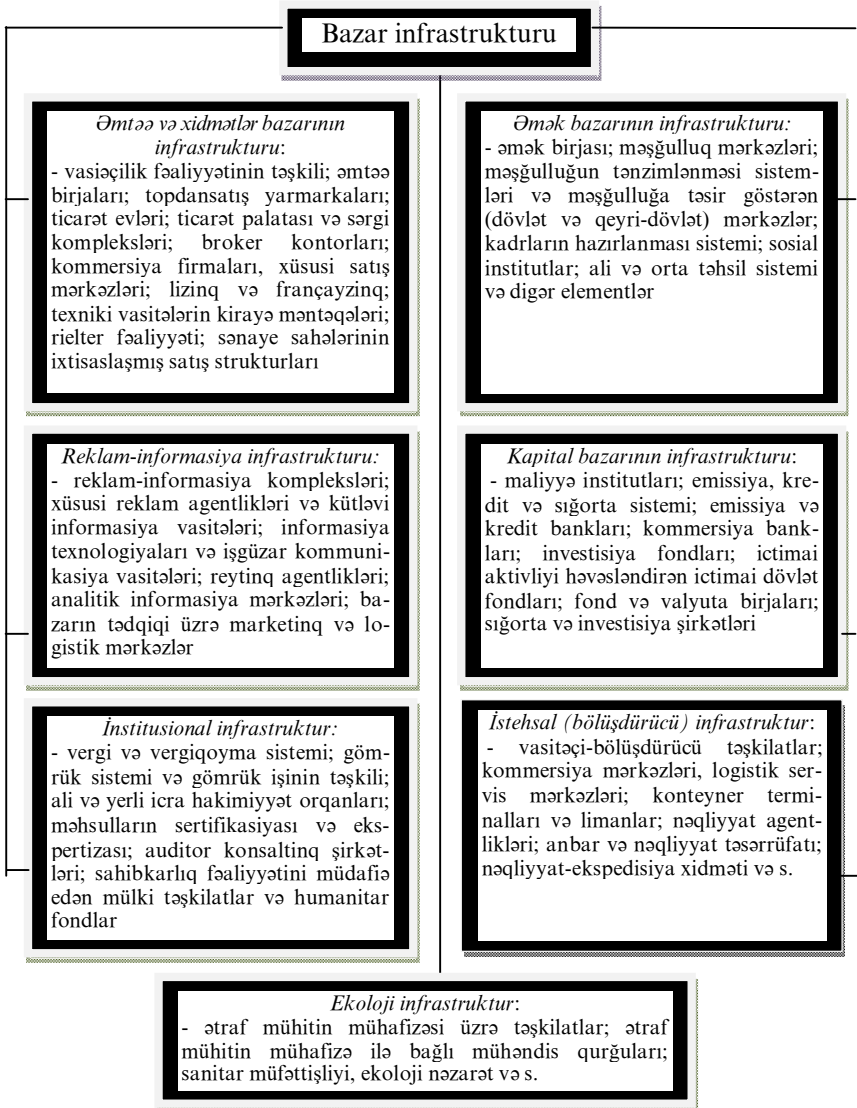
Bazar infrastrukturu

Əmtəə və xidmətlər bazarının infrastrukturu:
- vasiəçilik fəaliyyətinin təşkili; əmtəə birjaları; topdansatış yarmarkaları; ticarət evləri; ticarət palatası və sərgi kompleksləri; broker kontorları; kommersiya firmaları, xüsusi satış mərkəzləri; lizinq və françayzinq; texniki vasitələrin kirayə məntəqələri; rielter fəaliyyəti; sənaye sahələrinin ixtisaslaşmış satış strukturları

Əmək bazarının infrastrukturu:
- əmək birjası; məşğulluq mərkəzləri; məşğulluğun tənzimlənməsi sistemləri və məşğulluğa təsir göstərən (dövlət və qeyri-dövlət) mərkəzlər; kadrların hazırlanması sistemi; sosial institutlar; ali və orta təhsil sistemi və digər elementlər

Reklam-informasiya infrastrukturu:
- reklam-informasiya kompleksləri; xüsusi reklam agentlikləri və kütləvi informasiya vasitələri; informasiya texnologiyaları və işgüzar kommunikasiya vasitələri; reytinq agentlikləri; analitik informasiya mərkəzləri; bazarın tədqiqi üzrə marketinq və logistik mərkəzlər

Kapital bazarının infrastrukturu:
- maliyyə institutları; emissiya, kredit və sığorta sistemi; emissiya və kredit bankları; kommersiya bankları; investisiya fondları; ictimai aktivliyi həvəsləndirən ictimai dövlət fondları; fond və valyuta birjaları; sığorta və investisiya şirkətləri

İnstitusional infrastruktur:
- vergi və vergiqoyma sistemi; gömrük sistemi və gömrük işinin təşkili; ali və yerli icra hakimiyyət orqanları; məhsulların sertifikasiyası və ekspertizası; auditor konsaltinq şirkətləri; sahibkarlıq fəaliyyətini müdafiə edən mülki təşkilatlar və humanitar fondlar

İstehsal (bölüşdürücü) infrastruktur:
- vasitəçi-bölüşdürücü təşkilatlar; kommersiya mərkəzləri, logistik servis mərkəzləri; konteyner terminalları və limanlar; nəqliyyat agentlikləri; anbar və nəqliyyat təsərrüfatı; nəqliyyat-ekspedisiya xidməti və s.

Ekoloji infrastruktur:
- ətraf mühitin mühafizəsi üzrə təşkilatlar; ətraf mühitin mühafizə ilə bağlı mühəndis qurğuları; sanitar müfəttişliyi, ekoloji nəzarət və s.